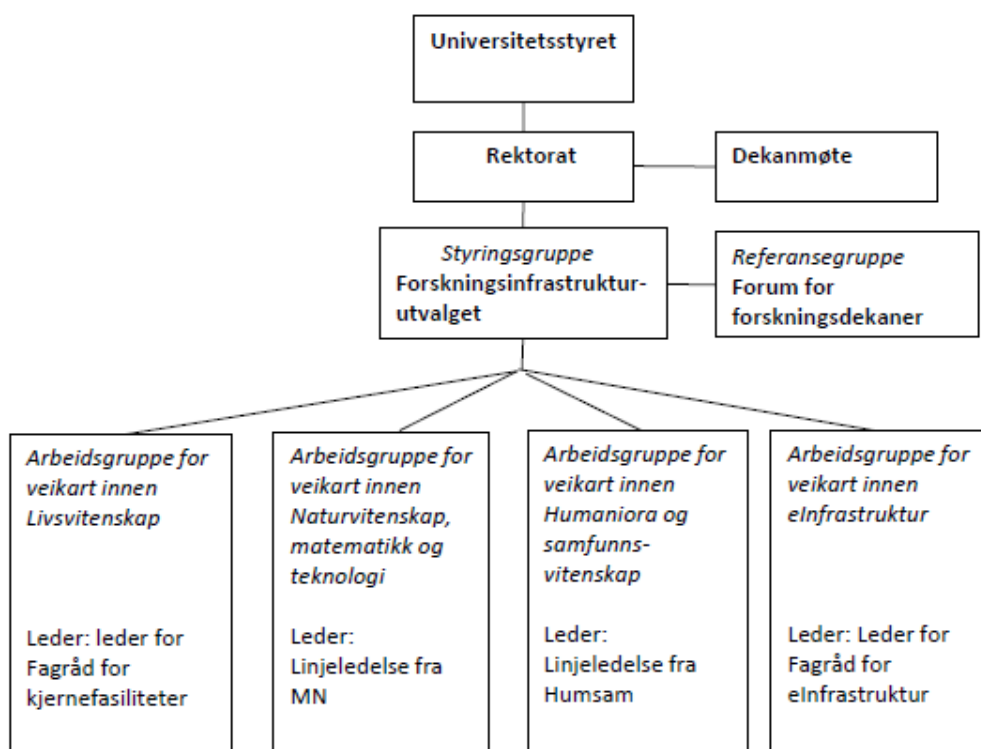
Universitetsstyret

Rektorat

Dekanmøte

Styringsgruppe
Forskningsinfrastrukturutvalget

Referansegruppe
Forum for forskningsdekaner

Arbeidsgruppe for veikart innen Livsvitenskap

Leder: leder for Fagråd for kjernefasiliteter

Arbeidsgruppe for veikart innen Naturvitenskap, matematikk og teknologi

Leder: Linjeledelse fra MN

Arbeidsgruppe for veikart innen Humaniora og samfunnsvitenskap

Leder: Linjeledelse fra Humsam

Arbeidsgruppe for veikart innen eInfrastruktur

Leder: Leder for Fagråd for eInfrastruktur